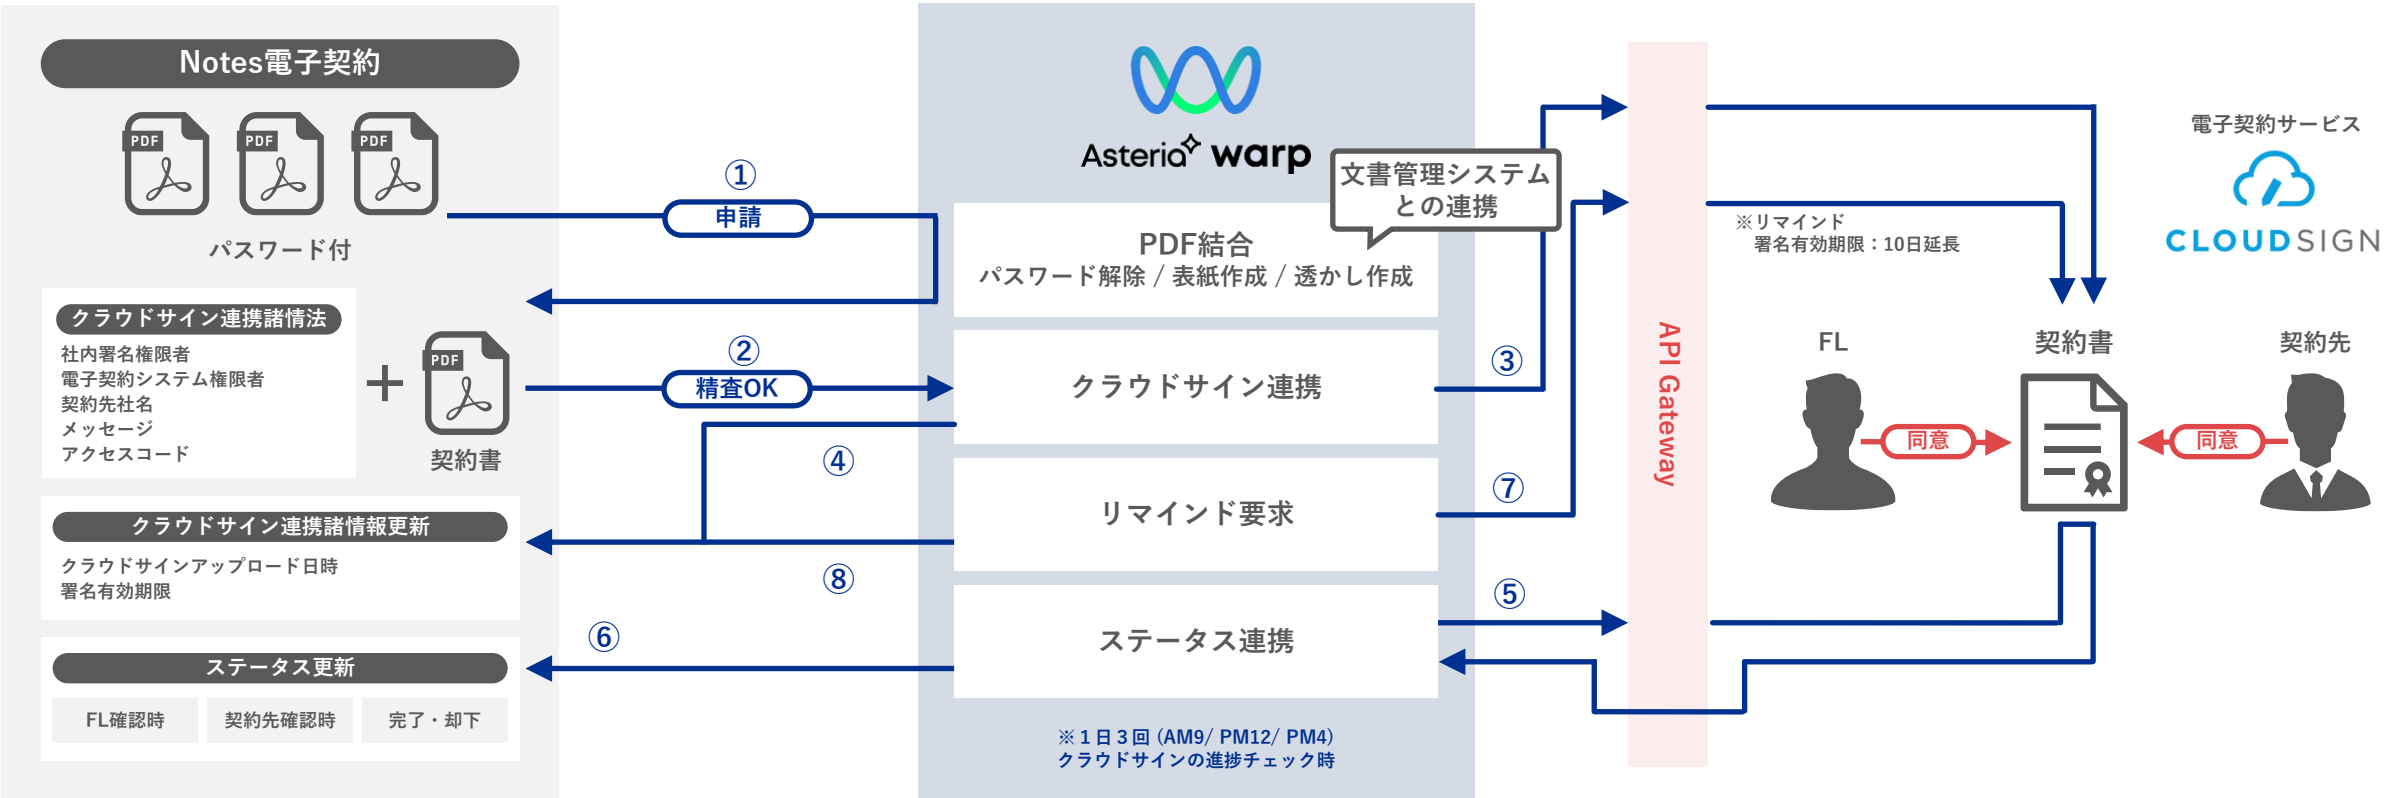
Notes電子契約

PDF PDF PDF

パスワード付

クラウドサイン連携諸情法

社内署名権限者
電子契約システム権限者
契約先社名
メッセージ
アクセスコード

+

PDF

契約書

クラウドサイン連携諸情報更新

クラウドサインアップロード日時
署名有効期限

ステータス更新

FL確認時 契約先確認時 完了・却下

①
申請

②
精査OK

④

⑧

⑥

Asteria warp

PDF結合
パスワード解除 / 表紙作成 / 透かし作成

文書管理システムとの連携

クラウドサイン連携

リマインド要求

ステータス連携

※1日3回 (AM9/ PM12/ PM4)
クラウドサインの進捗チェック時

③

⑦

⑤

API Gateway

※リマインド
署名有効期限：10日延長

電子契約サービス

CLOUDSIGN

FL

契約書

契約先

同意

同意